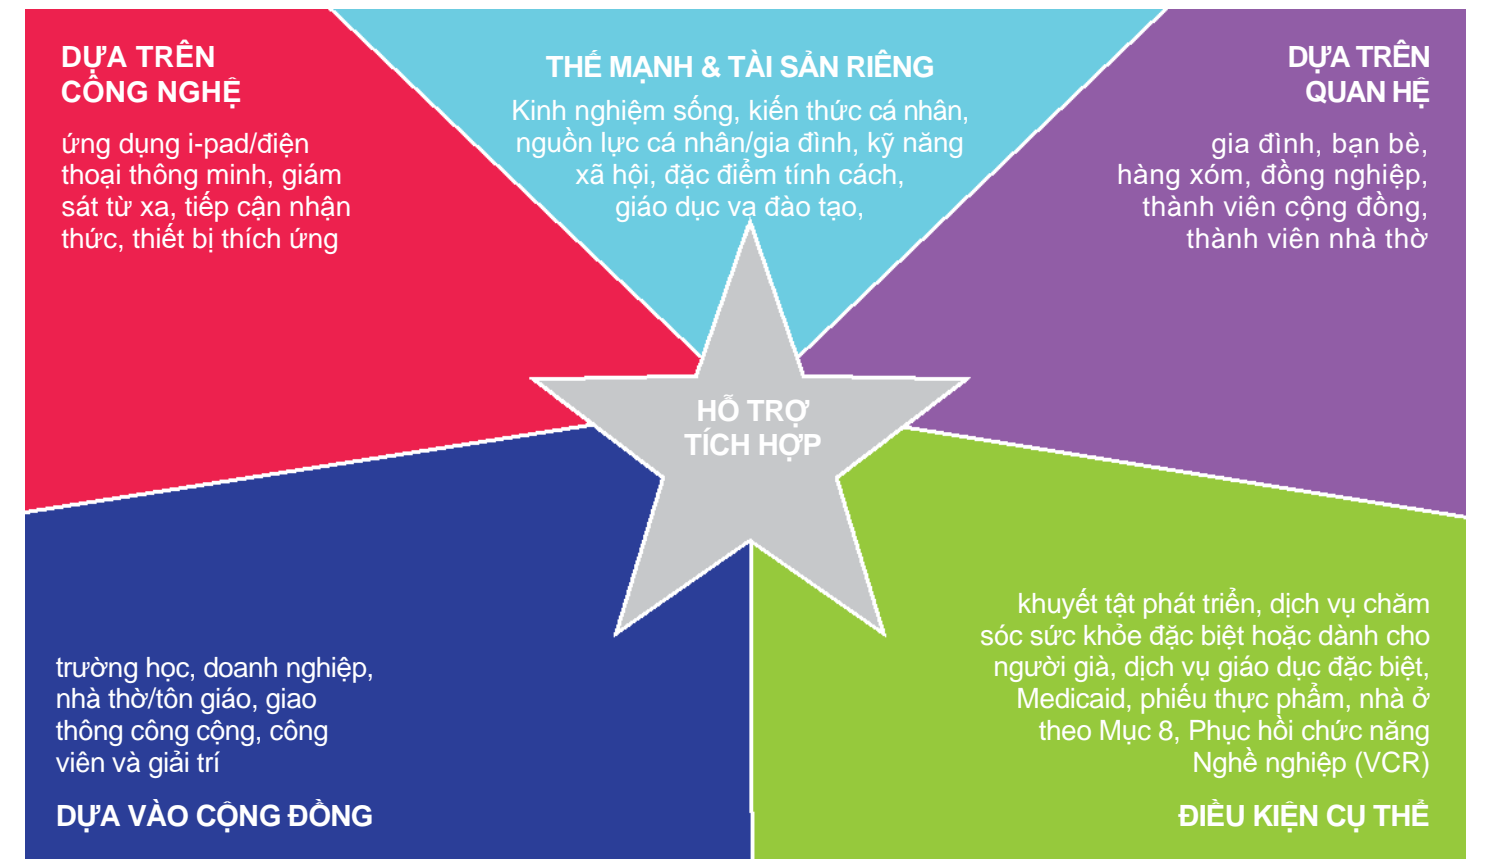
DỰA TRÊN CÔNG NGHỆ

ứng dụng i-pad/điện thoại thông minh, giám sát từ xa, tiếp cận nhận thức, thiết bị thích ứng

THẾ MẠNH & TÀI SẢN RIÊNG

Kinh nghiệm sống, kiến thức cá nhân, nguồn lực cá nhân/gia đình, kỹ năng xã hội, đặc điểm tính cách, giáo dục va đào tạo,

DỰA TRÊN QUAN HỆ

gia đình, bạn bè, hàng xóm, đồng nghiệp, thành viên cộng đồng, thành viên nhà thờ

HỖ TRỢ TÍCH HỢP

trường học, doanh nghiệp, nhà thờ/tôn giáo, giao thông công cộng, công viên và giải trí

DỰA VÀO CỘNG ĐỒNG

khuyết tật phát triển, dịch vụ chăm sóc sức khỏe đặc biệt hoặc dành cho người già, dịch vụ giáo dục đặc biệt, Medicaid, phiếu thực phẩm, nhà ở theo Mục 8, Phục hồi chức năng Nghề nghiệp (VCR)

ĐIỀU KIỆN CỤ THỂ